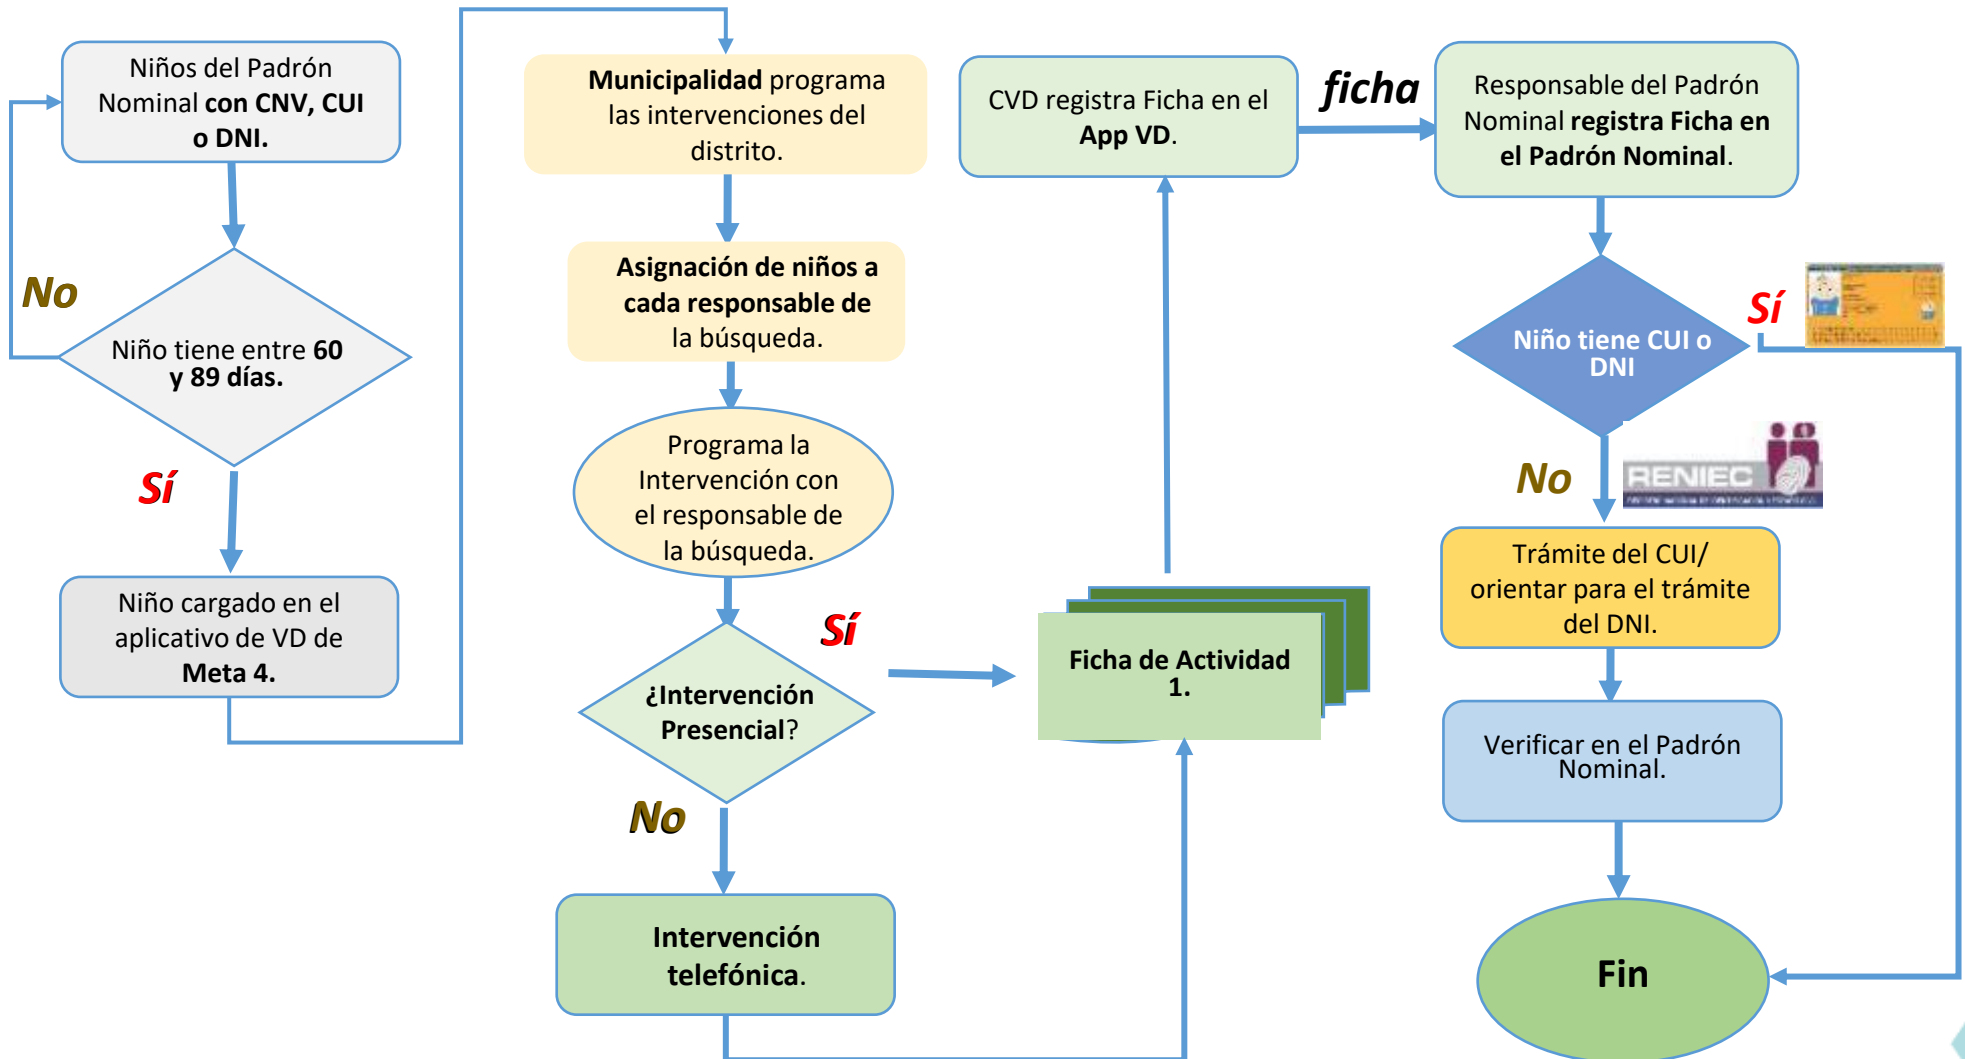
Niños del Padrón Nominal **con CNV, CUI o DNI.**

No

Niño tiene entre **60 y 89 días.**

Sí

Niño cargado en el aplicativo de VD de **Meta 4.**

**Municipalidad** programa las intervenciones del distrito.

**Asignación de niños a cada responsable de** la búsqueda.

Programa la Intervención con el responsable de la búsqueda.

Sí

¿Intervención Presencial?

No

Intervención telefónica.

Ficha de Actividad 1.

CVD registra Ficha en el App VD.

ficha

Responsable del Padrón Nominal registra Ficha en el Padrón Nominal.

Sí

Niño tiene CUI o DNI

No

RENIEC

Trámite del CUI/ orientar para el trámite del DNI.

Verificar en el Padrón Nominal.

Fin